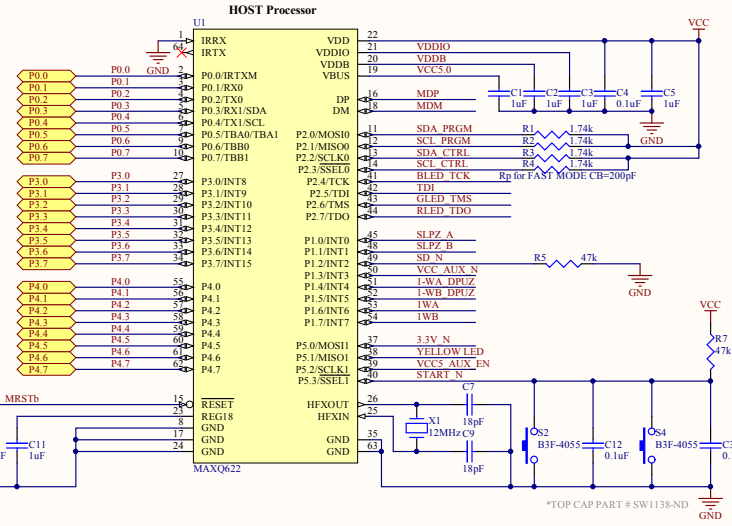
HOST Processor

U1

VCC

1 IRRX
64 IRTX
GND

22 VDD
21 VDDIO
20 VDDB
19 VBUS

VDDIO
VDDB
VCC5.0

C1 1uF
C2 1uF
C3 1uF
C4 0.1uF
C5 1uF
GND

P0.0 P0.0 2 P0.0/IRTXM
P0.1 P0.1 3 P0.1/RX0
P0.2 P0.2 4 P0.2/TX0
P0.3 P0.3 5 P0.3/RX1/SDA
P0.4 P0.4 6 P0.4/TX1/SCL
P0.5 P0.5 7 P0.5/TBA0/TBA1
P0.6 P0.6 8 P0.6/TBB0
P0.7 P0.7 10 P0.7/TBB1

16 DP MDP
18 DM MDM

11 P2.0/MOSI0 SDA_PRGM R1 1.74k
12 P2.1/MISO0 SCL_PRGM R2 1.74k
13 P2.2/SCLK0 SDA_CTRL R3 1.74k
14 P2.3/SSEL0 SCL_CTRL R4 1.74k
41 P2.4/TCK BLED_TCK
42 P2.5/TDI TDI
43 P2.6/TMS GLED_TMS
44 P2.7/TDO RLED_TDO
Rp for FAST MODE CB=200pF

P3.0 P3.0 27 P3.0/INT8
P3.1 P3.1 28 P3.1/INT9
P3.2 P3.2 29 P3.2/INT10
P3.3 P3.3 30 P3.3/INT11
P3.4 P3.4 31 P3.4/INT12
P3.5 P3.5 32 P3.5/INT13
P3.6 P3.6 33 P3.6/INT14
P3.7 P3.7 34 P3.7/INT15

45 P1.0/INT0 SLPZ_A
48 P1.1/INT1 SLPZ_B
49 P1.2/INT2 SD_N R5 47k GND
50 P1.3/INT3 VCC_AUX_N
51 P1.4/INT4 1-WA_DPUZ
52 P1.5/INT5 1-WB_DPUZ
53 P1.6/INT6 1WA
54 P1.7/INT7 1WB

P4.0 P4.0 55 P4.0
P4.1 P4.1 56 P4.1
P4.2 P4.2 57 P4.2
P4.3 P4.3 58 P4.3
P4.4 P4.4 59 P4.4
P4.5 P4.5 60 P4.5
P4.6 P4.6 61 P4.6
P4.7 P4.7 62 P4.7

37 P5.0/MOSI1 3.3V_N
38 P5.1/MISO1 YELLOW LED
39 P5.2/SCLK1 VCC5_AUX_EN
40 P5.3/SSEL1 START_N

VCC
R7 47k

MRSTb 15 RESET
23 REG18
16 GND
17 GND
24 GND
C11 1uF
F

26 HFXOUT
25 HFXIN
35 GND
63 GND

C7 18pF
X1 12MHz
C9 18pF

S2 B3F-4055
C12 0.1uF
S4 B3F-4055
C3
0.

MAXQ622

*TOP CAP PART # SW1138-ND
GND